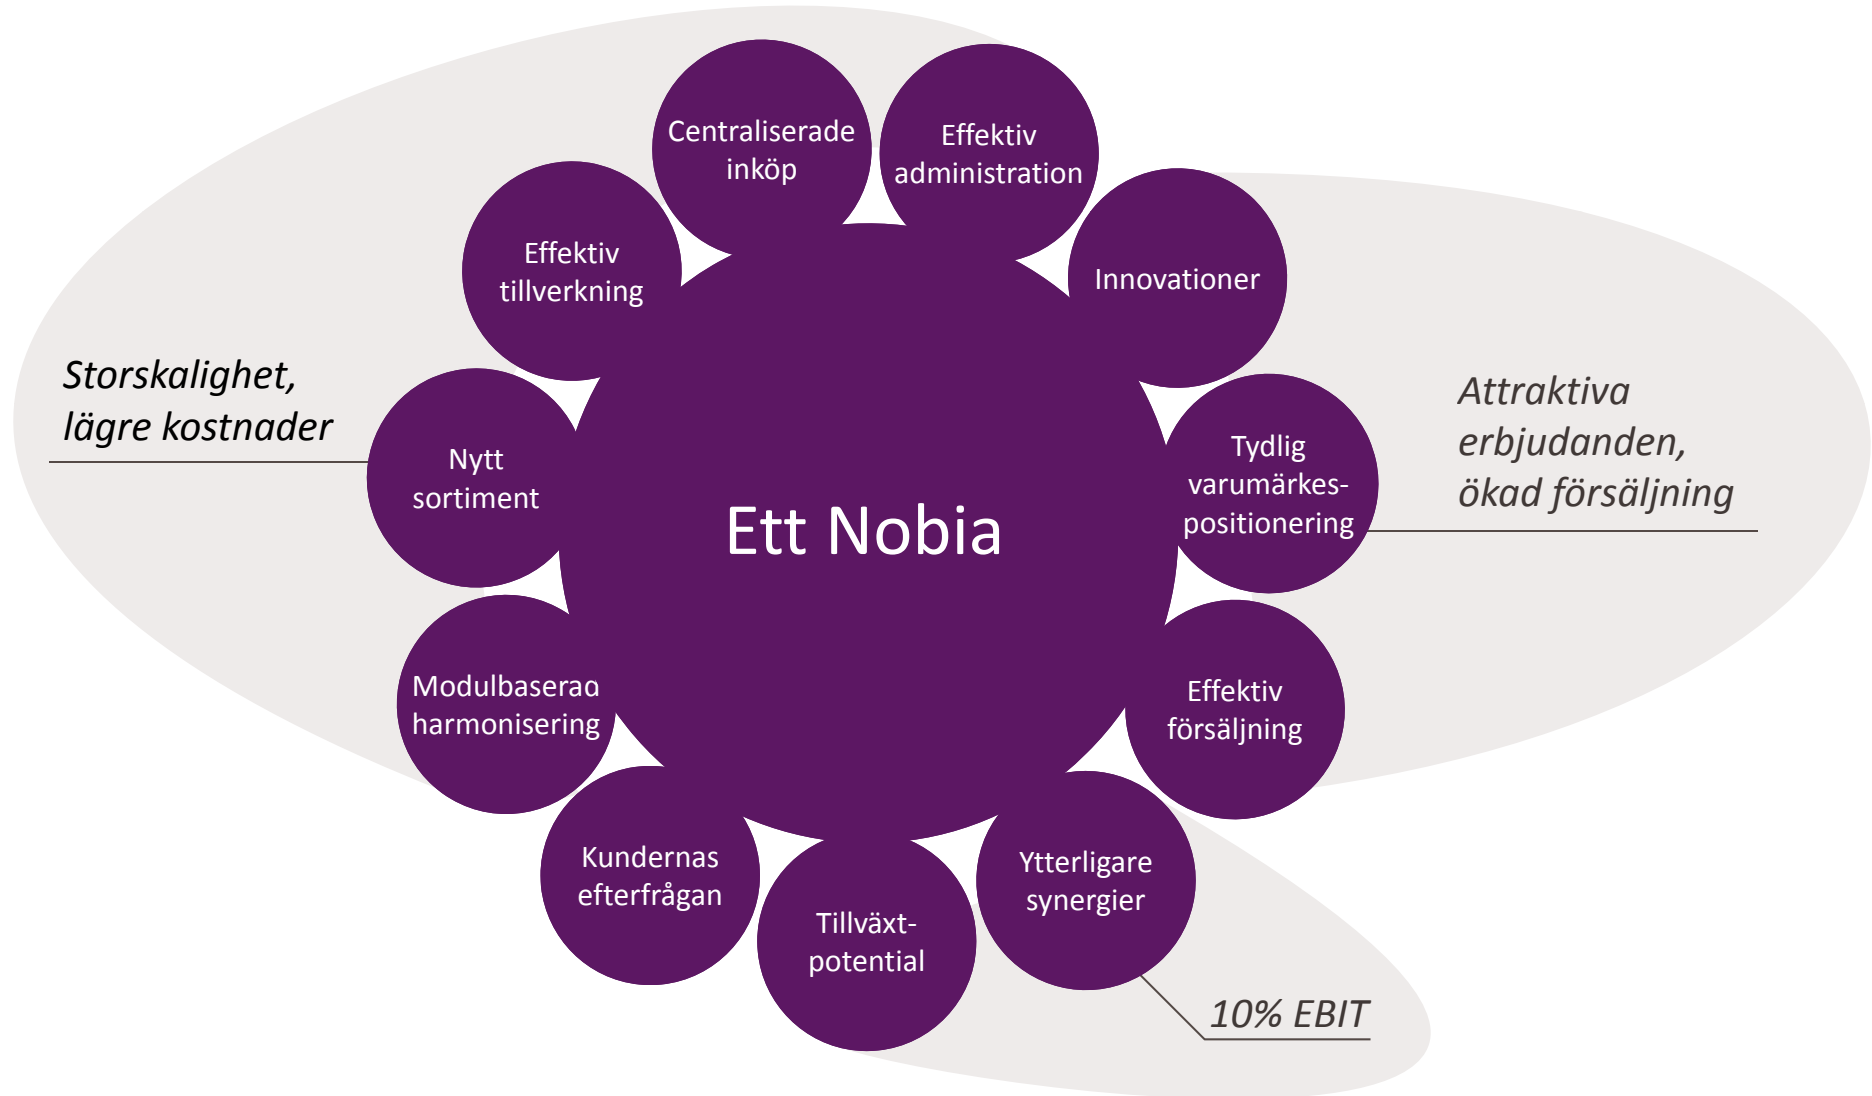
Centraliserade inköp

Effektiv administration

Effektiv tillverkning

Innovationer

Storskalighet, lägre kostnader

Nytt sortiment

Ett Nobia

Tydlig varumärkes-positionering

Attraktiva erbjudanden, ökad försäljning

Modulbaserad harmonisering

Effektiv försäljning

Kundernas efterfrågan

Tillväxt-potential

Ytterligare synergier

10% EBIT